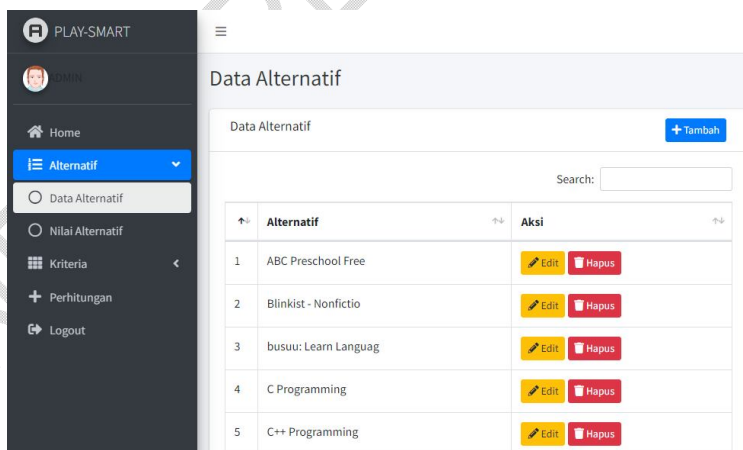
PLAY-SMART

DMIN

Home

Alternatif

Data Alternatif

Nilai Alternatif

Kriteria

Perhitungan

Logout

≡

Data Alternatif

Data Alternatif

+ Tambah

Search:

| ↑↓ | Alternatif | Aksi |
|---|---|---|
| 1 | ABC Preschool Free | Edit Hapus |
| 2 | Blinkist - Nonfictio | Edit Hapus |
| 3 | busuu: Learn Languag | Edit Hapus |
| 4 | C Programming | Edit Hapus |
| 5 | C++ Programming | Edit Hapus |